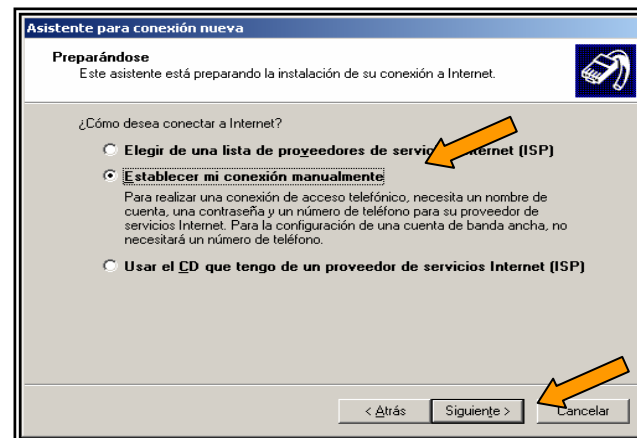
Asistente para conexión nueva

Preparándose
Este asistente está preparando la instalación de su conexión a Internet.

¿Cómo desea conectar a Internet?

Elegir de una lista de proveedores de servic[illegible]ternet (ISP)

Establecer mi conexión manualmente

Para realizar una conexión de acceso telefónico, necesita un nombre de cuenta, una contraseña y un número de teléfono para su proveedor de servicios Internet. Para la configuración de una cuenta de banda ancha, no necesitará un número de teléfono.

Usar el CD que tengo de un proveedor de servicios Internet (ISP)

< Atrás | Siguiente > | Cancelar